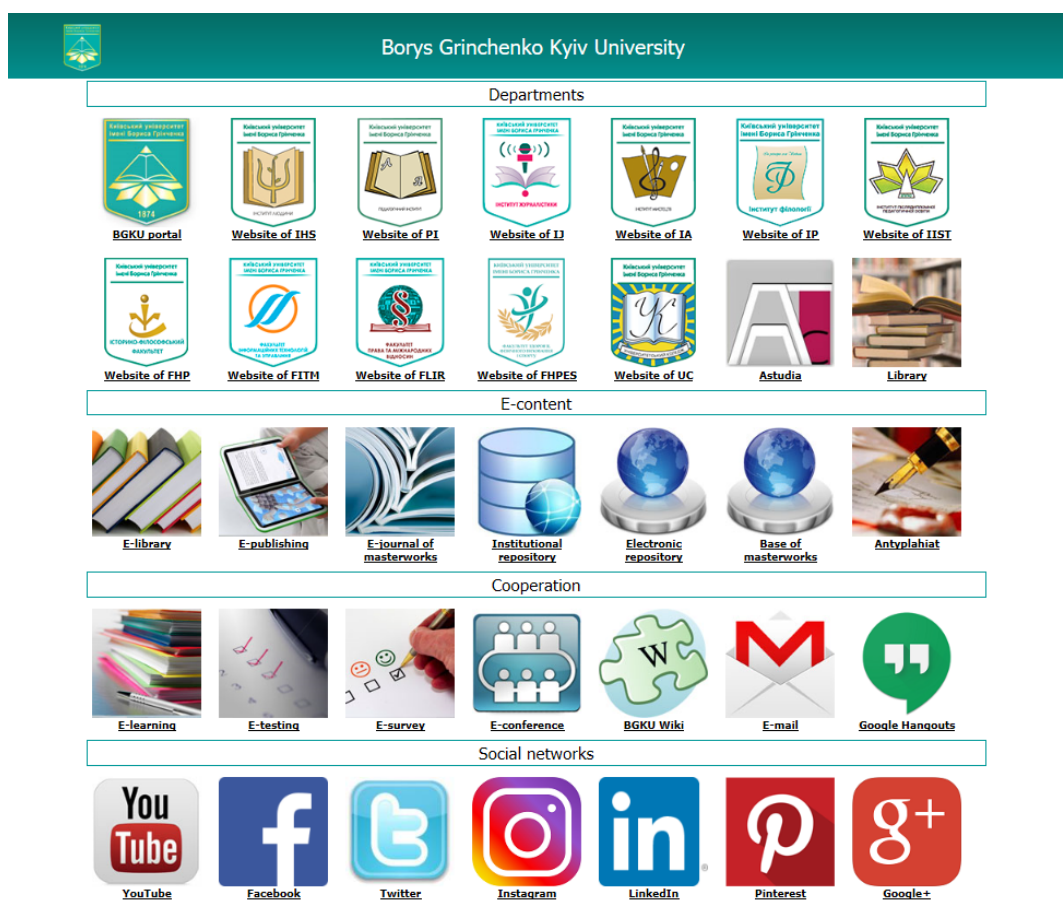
Borys Grinchenko Kyiv University

Departments

Київський університет імені Бориса Грінченка 1874
BGKU portal

Київський університет імені Бориса Грінченка Інститут людини
Website of IHS

Київський університет імені Бориса Грінченка Педагогічний інститут
Website of PI

Київський університет імені Бориса Грінченка Інститут журналістики
Website of IJ

Київський університет імені Бориса Грінченка Інститут мистецтв
Website of IA

Київський університет імені Бориса Грінченка Інститут філології
Website of IP

Київський університет імені Бориса Грінченка Інститут післядипломної педагогічної освіти
Website of IIST

Київський університет імені Бориса Грінченка Історико-філософський факультет
Website of FHP

Київський університет імені Бориса Грінченка Факультет інформаційних технологій та управління
Website of FITM

Київський університет імені Бориса Грінченка Факультет права та міжнародних відносин
Website of FLIR

Київський університет імені Бориса Грінченка
Website of FHPES

Київський університет імені Бориса Грінченка
Website of UC

Astudia

Library

E-content

E-library
E-publishing
E-journal of masterworks
Institutional repository
Electronic repository
Base of masterworks
Antyplahiat

Cooperation

E-learning
E-testing
E-survey
E-conference
BGKU Wiki
E-mail
Google Hangouts

Social networks

You Tube
YouTube
Facebook
Twitter
Instagram
LinkedIn
Pinterest
Google+